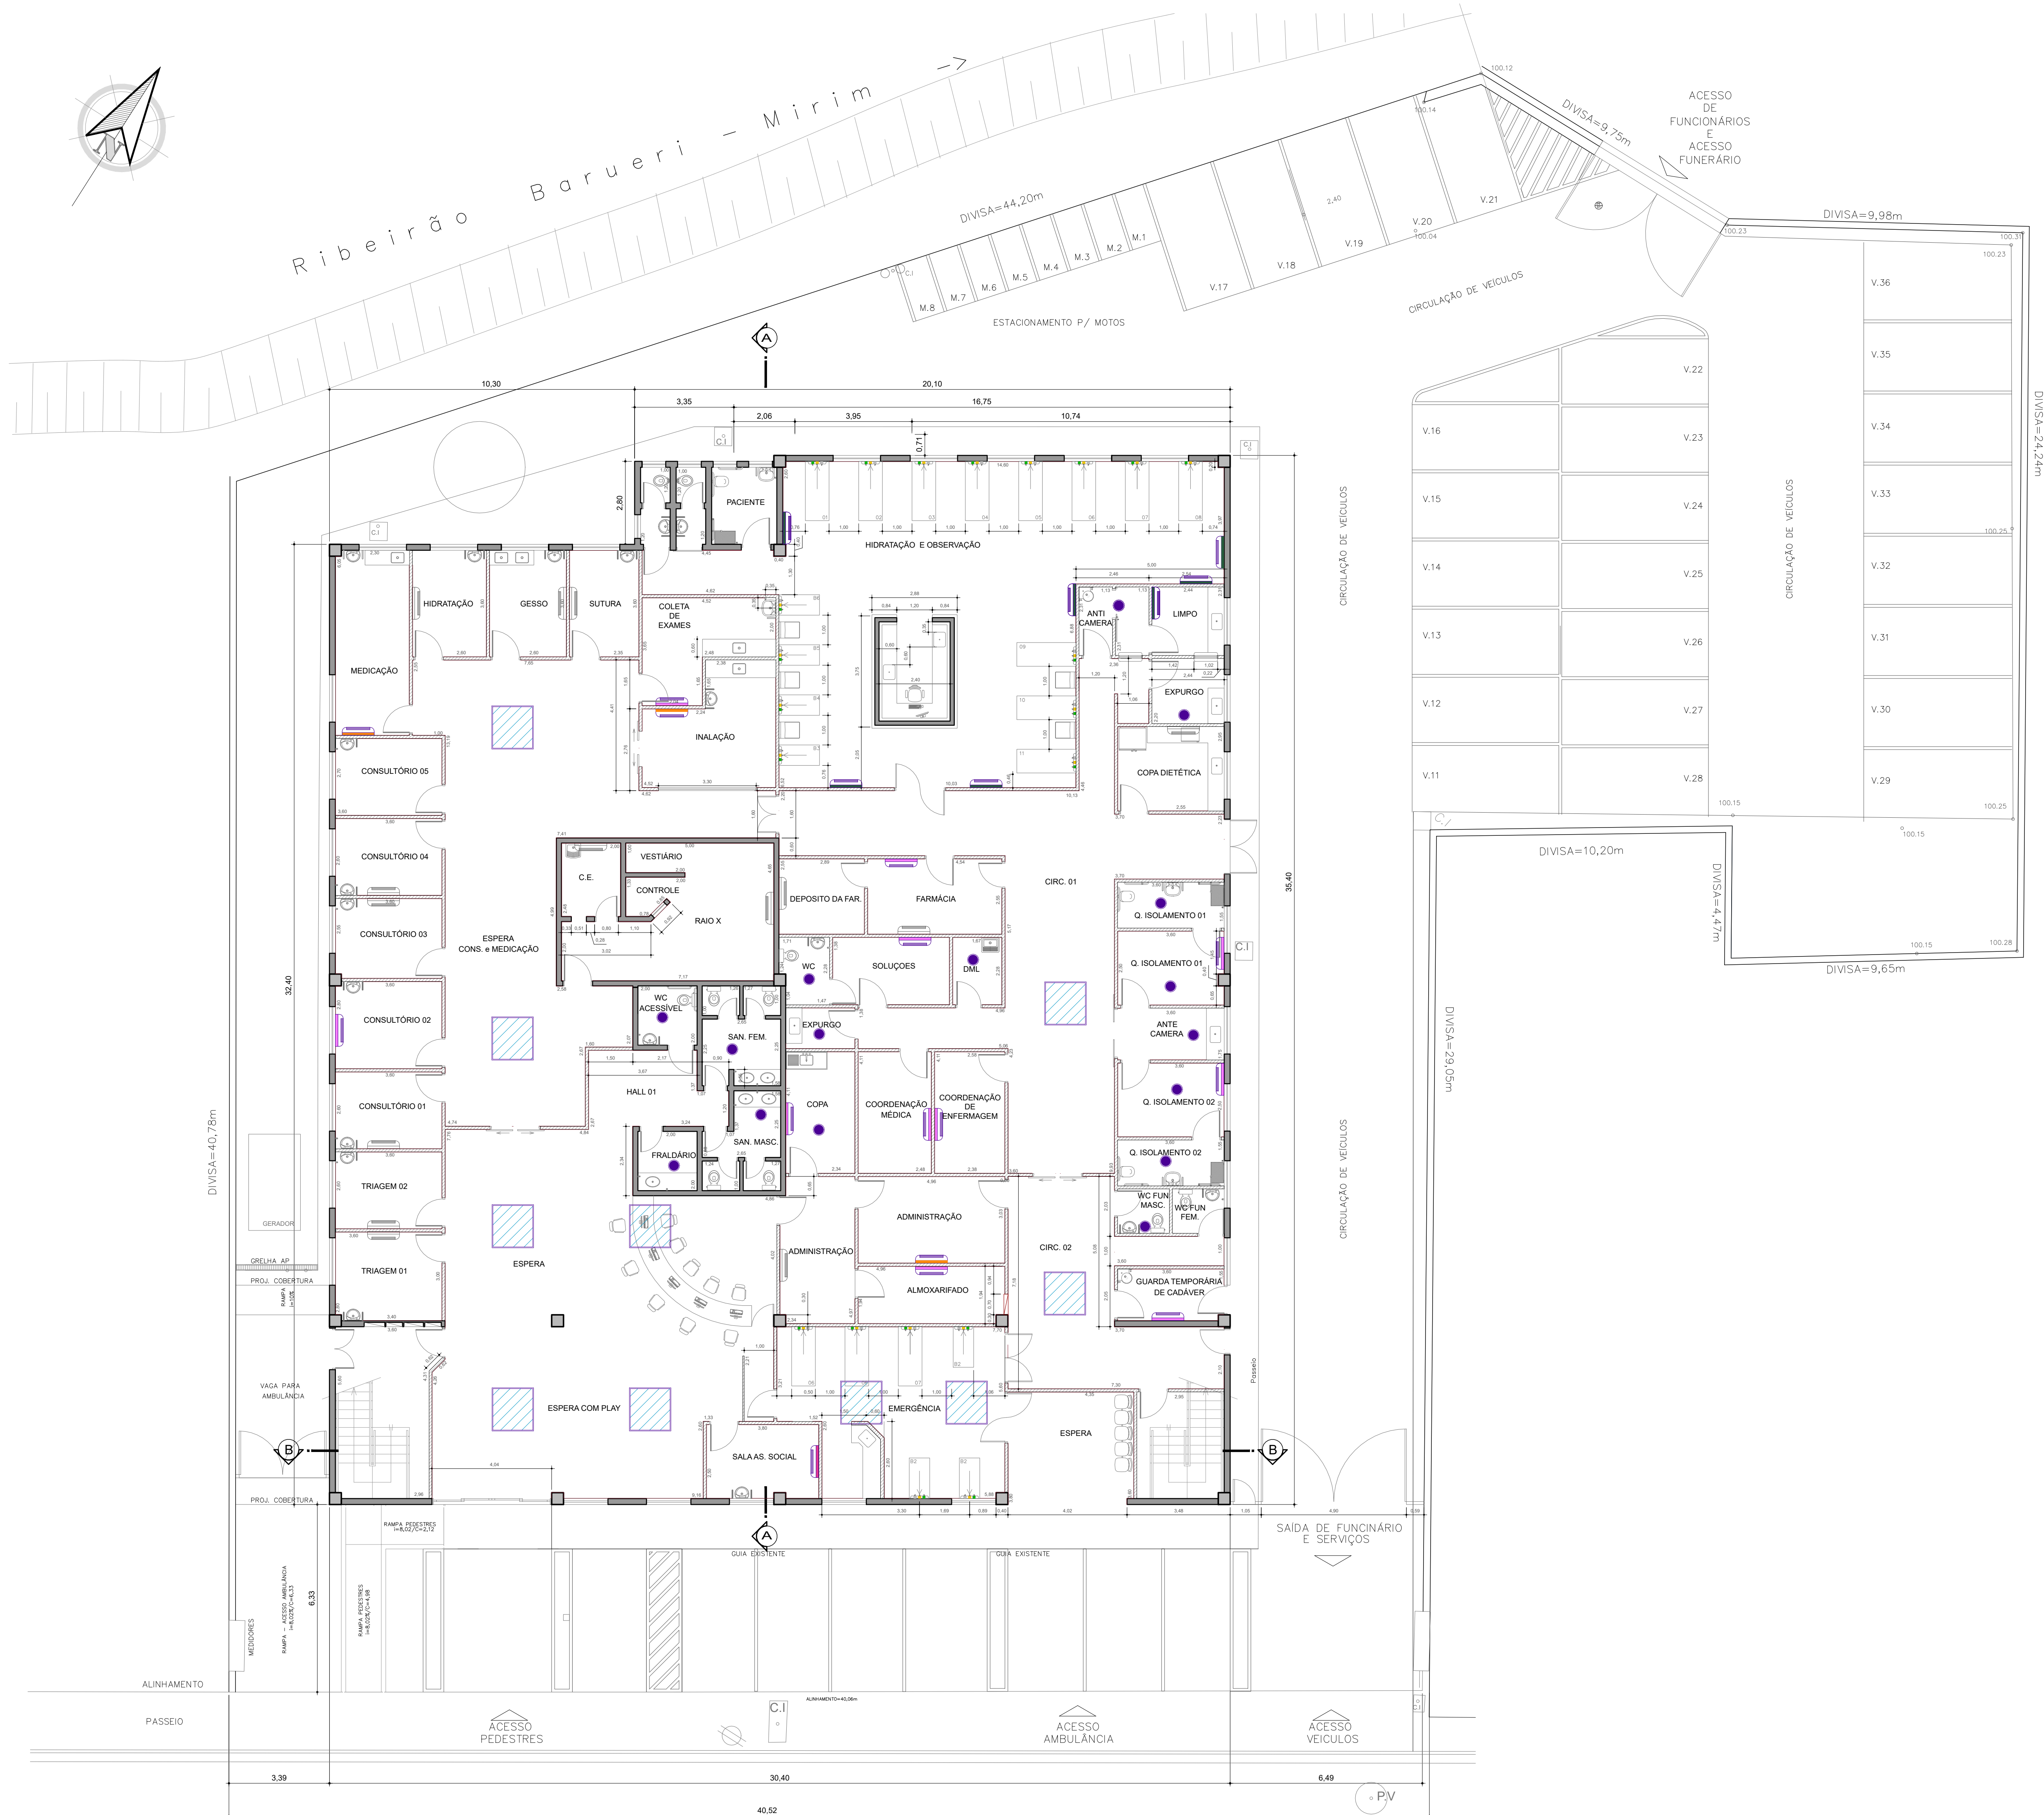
Ribeirão Barueri - Mirim

DIVISA=44,20m

DIVISA=9,75m

ACESSO DE FUNCIONÁRIOS E ACESSO FUNERÁRIO

DIVISA=9,98m

DIVISA=24,24m

M.8 M.7 M.6 M.5 M.4 M.3 M.2 M.1

V.17 V.18 V.19 V.20 V.21

ESTACIONAMENTO P/ MOTOS

CIRCULAÇÃO DE VEICULOS

V.16 V.15 V.14 V.13 V.12 V.11

V.22 V.23 V.24 V.25 V.26 V.27 V.28

V.36 V.35 V.34 V.33 V.32 V.31 V.30 V.29

CIRCULAÇÃO DE VEICULOS

DIVISA=10,20m

DIVISA=4,47m

DIVISA=9,65m

DIVISA=29,05m

DIVISA=40,78m

10,30 20,10 3,35 16,75 2,06 3,95 10,74

PACIENTE

HIDRATAÇÃO E OBSERVAÇÃO

HIDRATAÇÃO GESSO SUTURA

COLETA DE EXAMES

MEDICAÇÃO

INALAÇÃO

ANTI CAMERA

LIMPO

EXPURGO

COPA DIETÉTICA

CONSULTÓRIO 05

CONSULTÓRIO 04

CONSULTÓRIO 03

ESPERA CONS. e MEDICAÇÃO

C.E.

VESTIÁRIO

CONTROLE

RAIO X

DEPOSITO DA FAR.

FARMÁCIA

CIRC. 01

Q. ISOLAMENTO 01

Q. ISOLAMENTO 01

WC

SOLUÇOES

DML

CONSULTÓRIO 02

WC ACESSÍVEL

SAN. FEM.

EXPURGO

ANTE CAMERA

CONSULTÓRIO 01

HALL 01

COPA

COORDENAÇÃO MÉDICA

COORDENAÇÃO DE ENFERMAGEM

Q. ISOLAMENTO 02

Q. ISOLAMENTO 02

SAN. MASC.

FRALDÁRIO

TRIAGEM 02

ADMINISTRAÇÃO

WC FUN MASC.

WC FUN FEM.

CIRC. 02

ESPERA

ADMINISTRAÇÃO

ALMOXARIFADO

GUARDA TEMPORÁRIA DE CADÁVER

TRIAGEM 01

GERADOR

GRELHA AP

PROJ. COBERTURA

VAGA PARA AMBULÂNCIA

ESPERA COM PLAY

EMERGÊNCIA

ESPERA

SALA AS. SOCIAL

PROJ. COBERTURA

RAMPA PEDESTRES i=8,02/C=2,12

GUIA EXISTENTE

GUIA EXISTENTE

SAÍDA DE FUNCINÁRIO E SERVIÇOS

35,40

32,40

6,33

MEDIDORES

RAMPA - ACESSO AMBULÂNCIA

RAMPA PEDESTRES

ALINHAMENTO

PASSEIO

C.I

ALINHAMENTO=40,06m

ACESSO PEDESTRES

ACESSO AMBULÂNCIA

ACESSO VEICULOS

3,39 30,40 6,49

40,52

P.V

Passeio